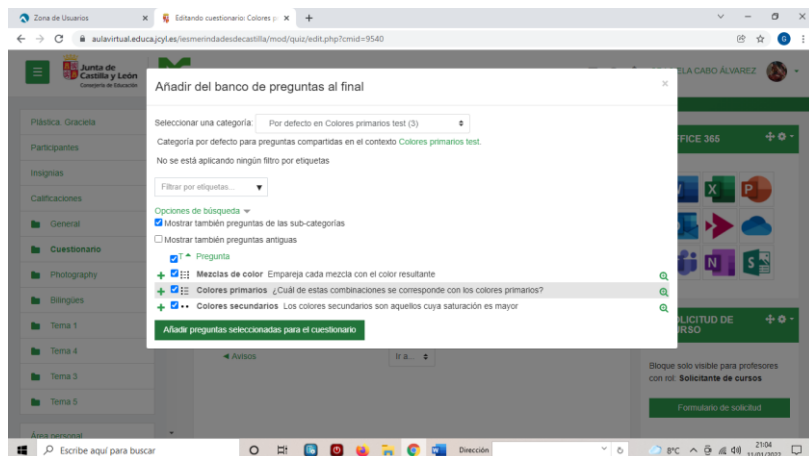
Zona de Usuarios ×
Editando cuestionario: Colores p ×
+
aulavirtual.educa.jcyl.es/iesmerindadesdecastilla/mod/quiz/edit.php?cmid=9540

Junta de Castilla y León
Consejería de Educación

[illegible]LA CABO ÁLVAREZ

Plástica. Graciela
Participantes
Insignias
Calificaciones
General
Cuestionario
Photography
Bilingües
Tema 1
Tema 4
Tema 3
Tema 5
Área personal

Añadir del banco de preguntas al final
×

Seleccionar una categoría: Por defecto en Colores primarios test (3)

Categoría por defecto para preguntas compartidas en el contexto Colores primarios test.

No se está aplicando ningún filtro por etiquetas

Filtrar por etiquetas...

Opciones de búsqueda
Mostrar también preguntas de las sub-categorías
Mostrar también preguntas antiguas

T Pregunta

Mezclas de color Empareja cada mezcla con el color resultante
Colores primarios ¿Cuál de estas combinaciones se corresponde con los colores primarios?
Colores secundarios Los colores secundarios son aquellos cuya saturación es mayor

Añadir preguntas seleccionadas para el cuestionario

◄ Avisos
Ir a...

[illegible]FFICE 365

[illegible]LICITUD DE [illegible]RSO

Bloque solo visible para profesores con rol: Solicitante de cursos

Formulario de solicitud

Escribe aquí para buscar
Dirección
8°C
21:04
31/01/2022